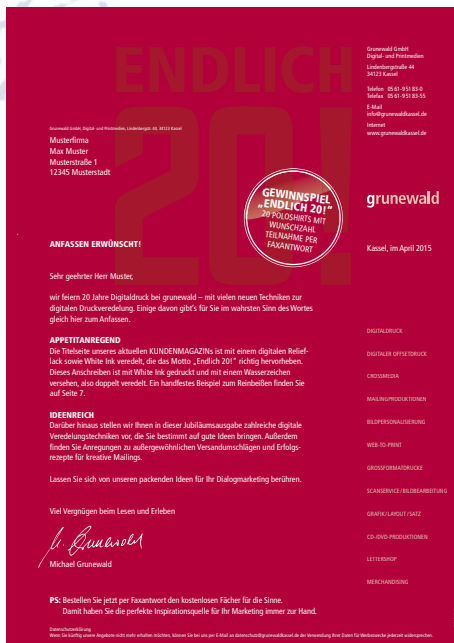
ENDLICH 20!

Grunewald GmbH
Digital- und Printmedien
Lindenbergstraße 44
34123 Kassel

Telefon 05 61-951 83-0
Telefax 05 61-951 83-55

E-Mail
info@grunewaldkassel.de

Internet
www.grunewaldkassel.de

Grunewald GmbH, Digital- und Printmedien, Lindenbergstr. 44, 34123 Kassel

Musterfirma
Max Muster
Musterstraße 1
12345 Musterstadt

GEWINNSPIEL „ENDLICH 20!" 20 POLOSHIRTS MIT WUNSCHZAHL TEILNAHME PER FAXANTWORT

grunewald

Kassel, im April 2015

ANFASSEN ERWÜNSCHT!

Sehr geehrter Herr Muster,

wir feiern 20 Jahre Digitaldruck bei grunewald – mit vielen neuen Techniken zur digitalen Druckveredelung. Einige davon gibt's für Sie im wahrsten Sinn des Wortes gleich hier zum Anfassen.

APPETITANREGEND
Die Titelseite unseres aktuellen KUNDENMAGAZINs ist mit einem digitalen Relieflack sowie White Ink veredelt, die das Motto „Endlich 20!" richtig hervorheben. Dieses Anschreiben ist mit White Ink gedruckt und mit einem Wasserzeichen versehen, also doppelt veredelt. Ein handfestes Beispiel zum Reinbeißen finden Sie auf Seite 7.

IDEENREICH
Darüber hinaus stellen wir Ihnen in dieser Jubiläumsausgabe zahlreiche digitale Veredelungstechniken vor, die Sie bestimmt auf gute Ideen bringen. Außerdem finden Sie Anregungen zu außergewöhnlichen Versandumschlägen und Erfolgsrezepte für kreative Mailings.

Lassen Sie sich von unseren packenden Ideen für Ihr Dialogmarketing berühren.

Viel Vergnügen beim Lesen und Erleben

M. Grunewald

Michael Grunewald

DIGITALDRUCK
DIGITALER OFFSETDRUCK
CROSSMEDIA
MAILING/PRODUKTIONEN
BILDPERSONALISIERUNG
WEB-TO-PRINT
GROSSFORMATDRUCKE
SCANSERVICE/BILDBEARBEITUNG
GRAFIK/LAYOUT/SATZ
CD-/DVD-PRODUKTIONEN
LETTERSHOP
MERCHANDISING

PS: Bestellen Sie jetzt per Faxantwort den kostenlosen Fächer für die Sinne. Damit haben Sie die perfekte Inspirationsquelle für Ihr Marketing immer zur Hand.

Datenschutzerklärung
Wenn Sie künftig unsere Angebote nicht mehr erhalten möchten, können Sie bei uns per E-Mail an datenschutz@grunewaldkassel.de der Verwendung Ihrer Daten für Werbezwecke jederzeit widersprechen.